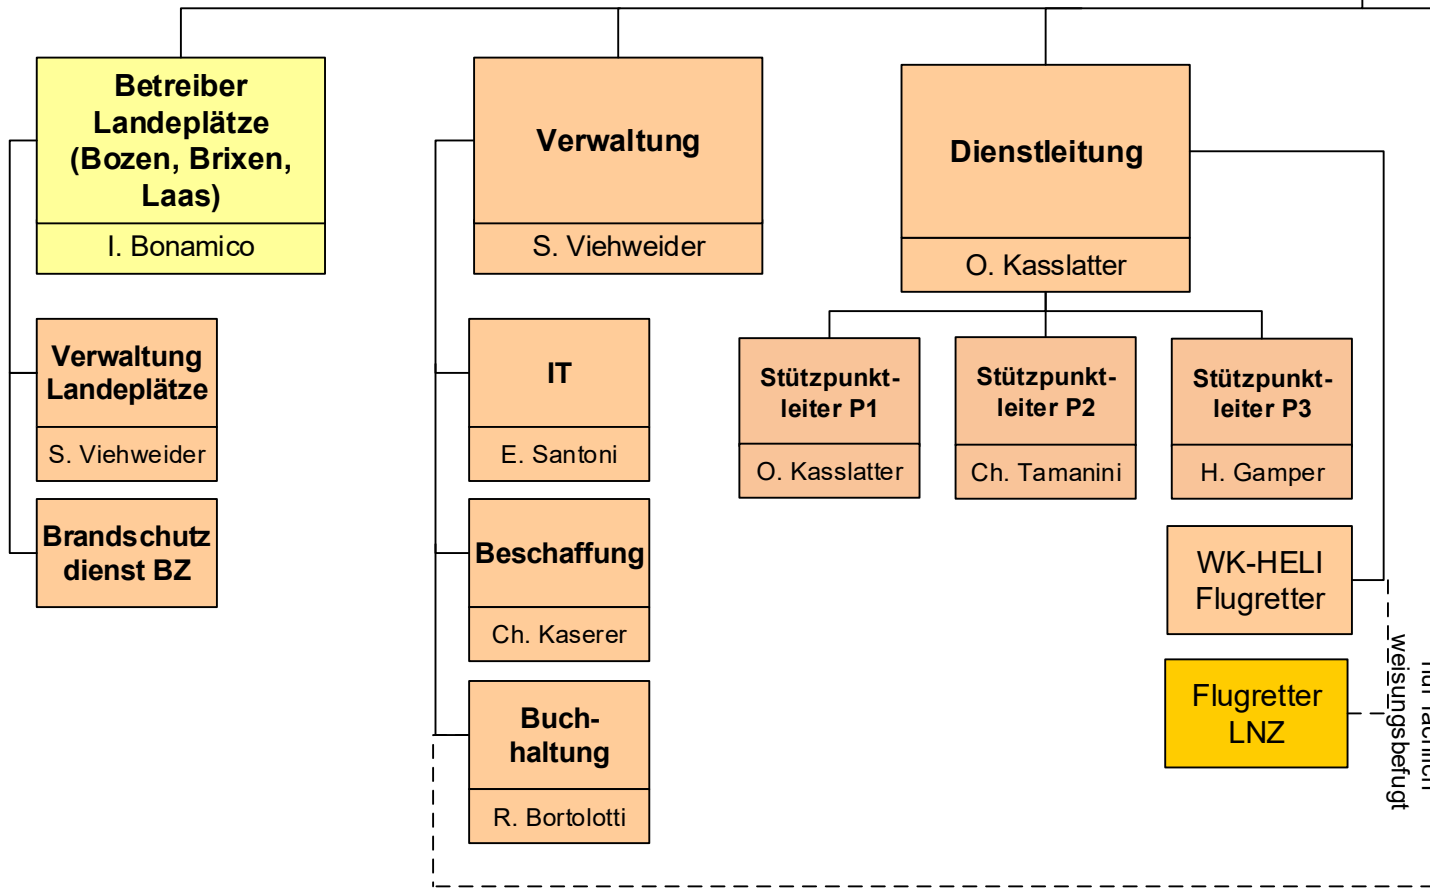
Betreiber Landeplätze (Bozen, Brixen, Laas)

I. Bonamico

Verwaltung Landeplätze

S. Viehweider

Brandschutz dienst BZ

Verwaltung

S. Viehweider

IT

E. Santoni

Beschaffung

Ch. Kaserer

Buch-haltung

R. Bortolotti

Dienstleitung

O. Kasslatter

Stützpunkt-leiter P1

O. Kasslatter

Stützpunkt-leiter P2

Ch. Tamanini

Stützpunkt-leiter P3

H. Gamper

WK-HELI Flugretter

Flugretter LNZ

nur fachlich weisungsbefugt